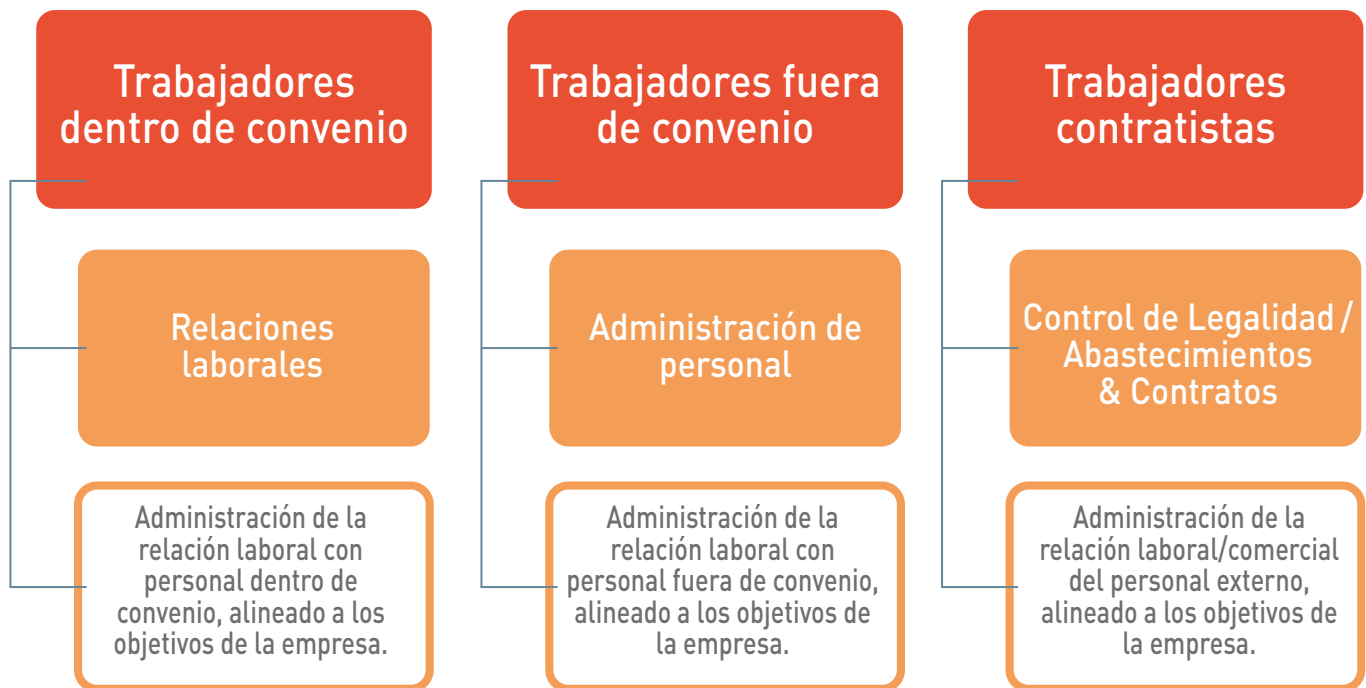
Trabajadores dentro de convenio

Relaciones laborales

Administración de la relación laboral con personal dentro de convenio, alineado a los objetivos de la empresa.

Trabajadores fuera de convenio

Administración de personal

Administración de la relación laboral con personal fuera de convenio, alineado a los objetivos de la empresa.

Trabajadores contratistas

Control de Legalidad / Abastecimientos & Contratos

Administración de la relación laboral/comercial del personal externo, alineado a los objetivos de la empresa.